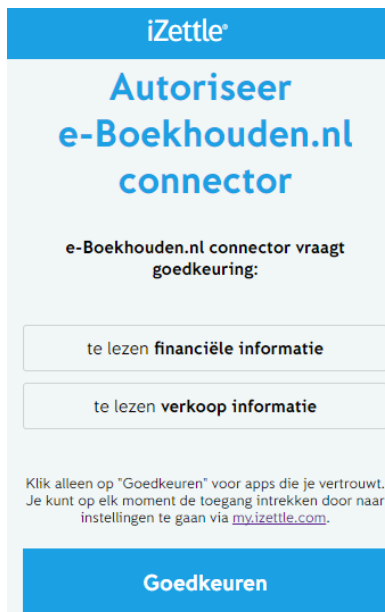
iZettle®

Autoriseer e-Boekhouden.nl connector

e-Boekhouden.nl connector vraagt goedkeuring:

te lezen financiële informatie

te lezen verkoop informatie

Klik alleen op "Goedkeuren" voor apps die je vertrouwt. Je kunt op elk moment de toegang intrekken door naar instellingen te gaan via my.izettle.com.

Goedkeuren